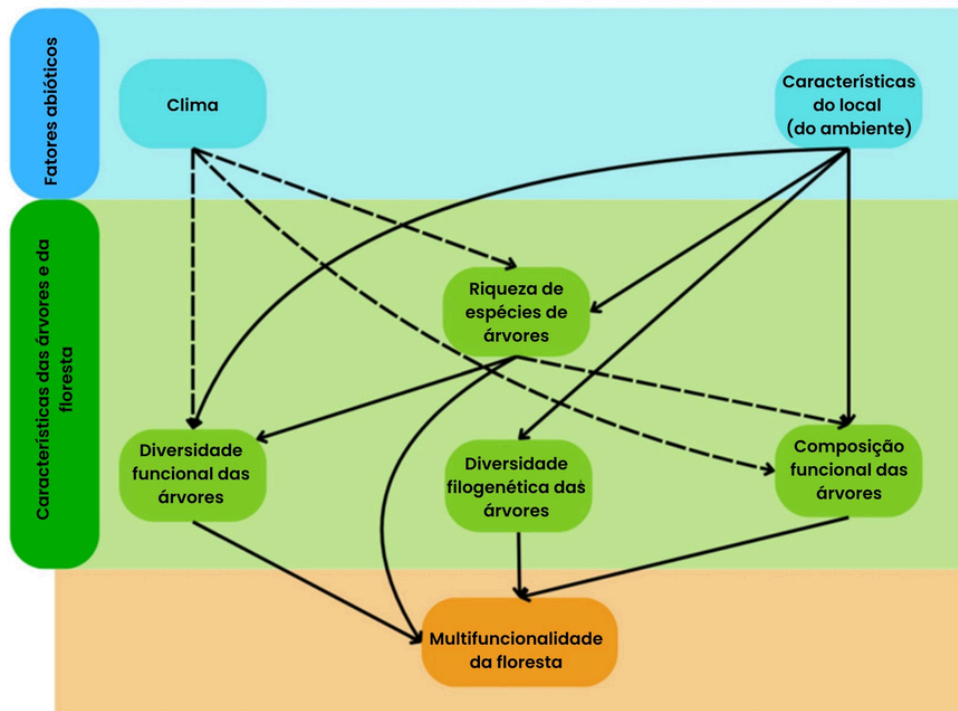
Fatores abióticos

Clima

Características do local (do ambiente)

Características das árvores e da floresta

Riqueza de espécies de árvores

Diversidade funcional das árvores

Diversidade filogenética das árvores

Composição funcional das árvores

Multifuncionalidade da floresta